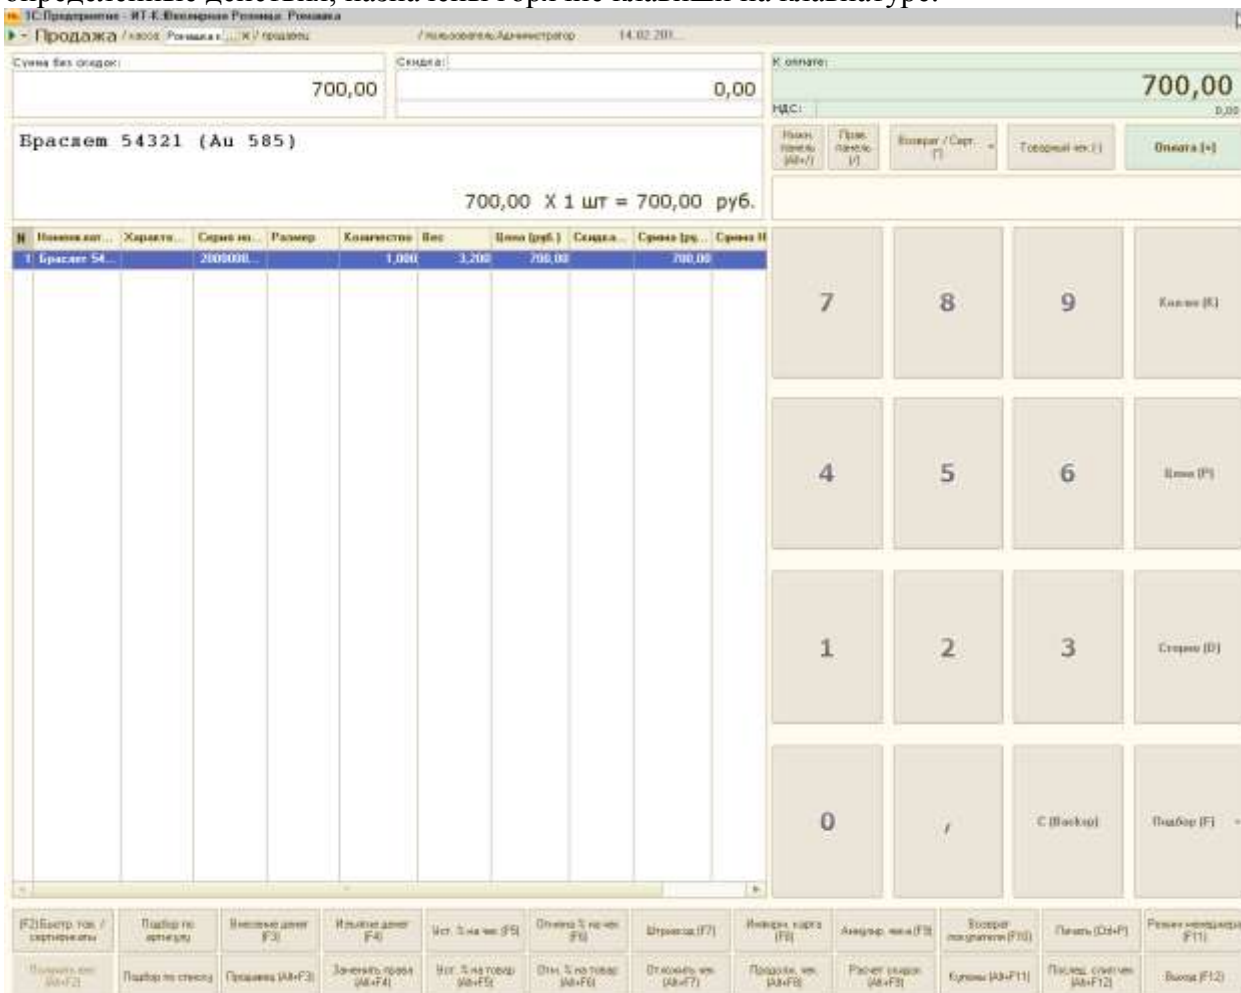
определенные действия, назначены горячие клавиши на клавиатуре.

1С:Предприятие - ИТ-К:Ювелирная Розница: Ромашка

Продажа / касса: Ромашка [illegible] / продавец / пользователь Администратор 14.02.201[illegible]

Сумма без скидок:
700,00

Скидка:
0,00

К оплате:
700,00

НДС:
0,00

Браслет 54321 (Au 585)

700,00 X 1 шт = 700,00 руб.

Нижн. панель (Alt+/) | Прав. панель (/) | Возврат / Серт. (*) | Товарный чек (-) | Оплата (+)

| N | Номенклат... | Характе... | Серия но... | Размер | Количество | Вес | Цена (руб.) | Скидка... | Сумма (ру... | Сумма Н |
|---|---|---|---|---|---|---|---|---|---|---|
| 1 | Браслет 54... | | 2000000... | | 1,000 | 3,200 | 700,00 | | 700,00 | |

| 7 | 8 | 9 | Кол-во (K) |
|---|---|---|---|
| 4 | 5 | 6 | Цена (P) |
| 1 | 2 | 3 | Сторно (D) |
| 0 | , | C (Backsp) | Подбор (F) |

(F2) Быстр. тов. / сертификаты | Подбор по артикулу | Внесение денег (F3) | Изъятие денег (F4) | Уст. % на чек (F5) | Отмена % на чек (F6) | Штрихкод (F7) | Информ. карта (F8) | Аннулир. чека (F9) | Возврат покупателя (F10) | Печать (Ctrl+P) | Режим менеджера (F11)

Получить вес (Alt+F2) | Подбор по списку | Продавец (Alt+F3) | Заменить права (Alt+F4) | Уст. % на товар (Alt+F5) | Отм. % на товар (Alt+F6) | Отложить чек (Alt+F7) | Продолж. чек (Alt+F8) | Расчет скидок (Alt+F9) | Купоны (Alt+F11) | Послед. слип-чек (Alt+F12) | Выход (F12)